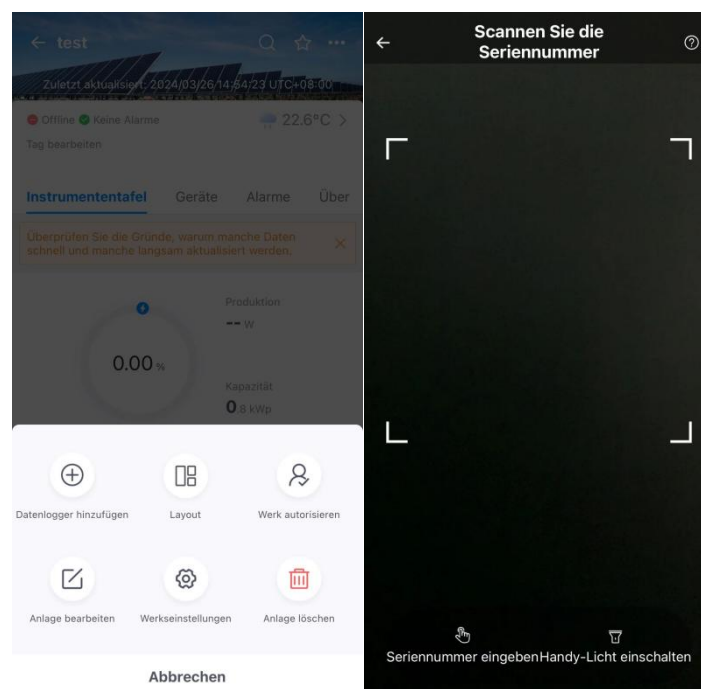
← test

Zuletzt aktualisiert: 2024/03/26 14:54:23 UTC+08:00

Offline Keine Alarme

22.6°C >

Tag bearbeiten

Instrumententafel Geräte Alarme Über

Überprüfen Sie die Gründe, warum manche Daten schnell und manche langsam aktualisiert werden.

Produktion

-- W

0.00 %

Kapazität

0 8 kWp

Datenlogger hinzufügen

Layout

Werk autorisieren

Anlage bearbeiten

Werkseinstellungen

Anlage löschen

Abbrechen

←

Scannen Sie die Seriennummer

Seriennummer eingeben

Handy-Licht einschalten